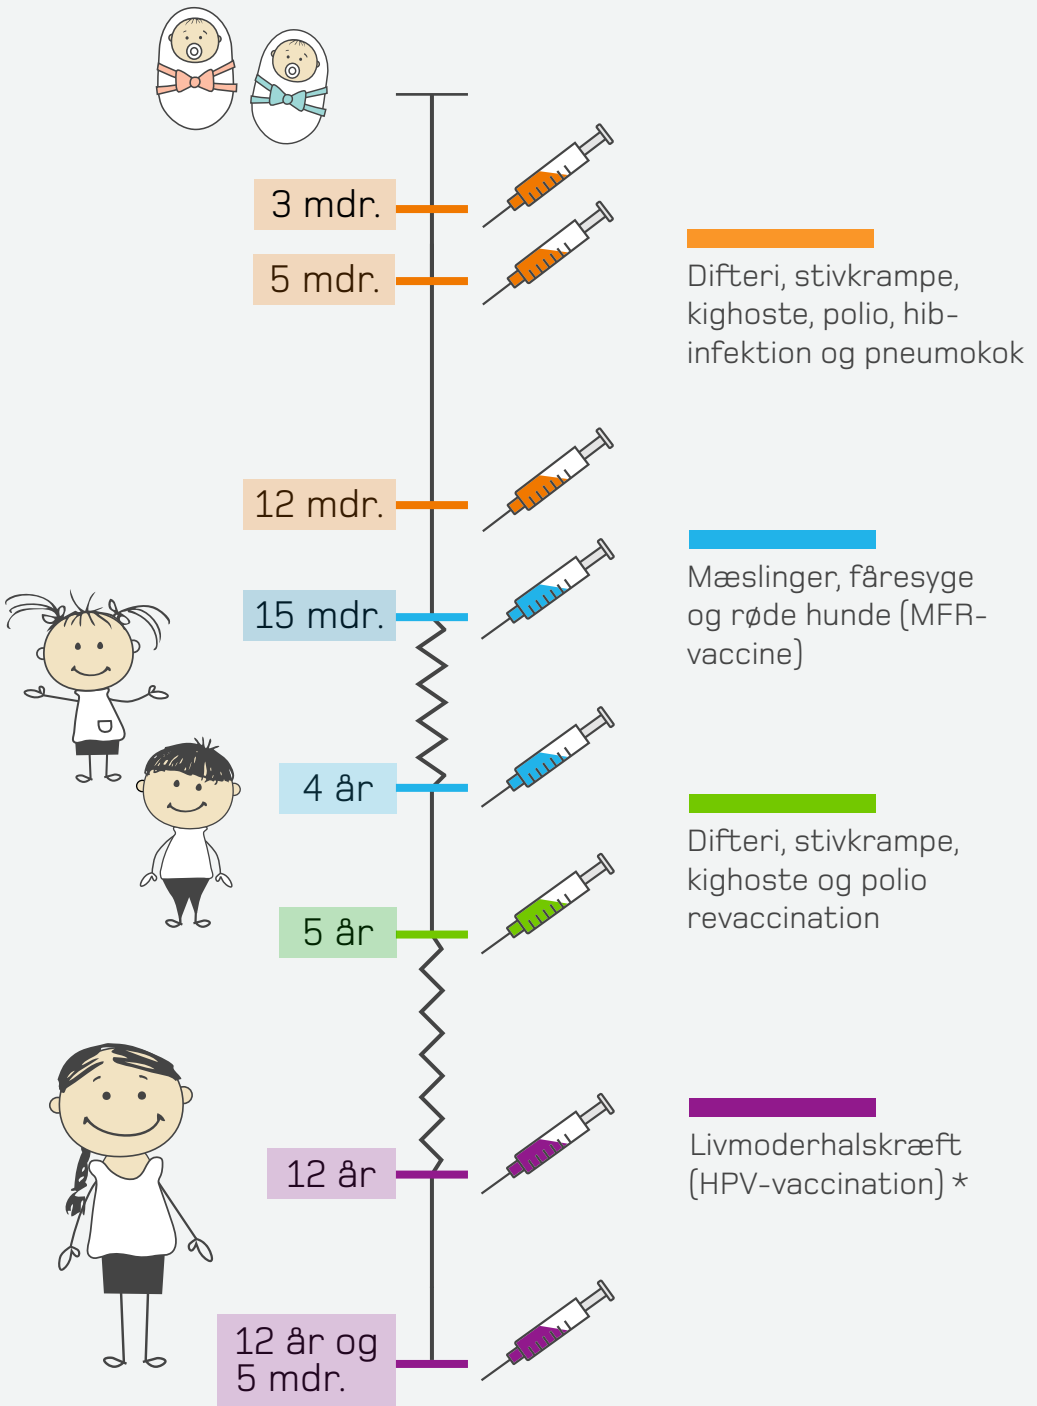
3 mdr.

5 mdr.

Difteri, stivkrampe, kighoste, polio, hib-infektion og pneumokok

12 mdr.

15 mdr.

Mæslinger, fåresyge og røde hunde (MFR-vaccine)

4 år

5 år

Difteri, stivkrampe, kighoste og polio revaccination

12 år

Livmoderhalskræft (HPV-vaccination) *

12 år og 5 mdr.